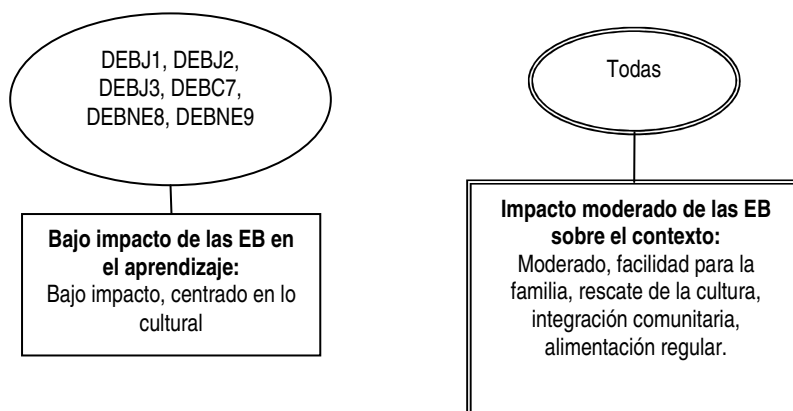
DEBJ1, DEBJ2, DEBJ3, DEBC7, DEBNE8, DEBNE9

Bajo impacto de las EB en el aprendizaje:
Bajo impacto, centrado en lo cultural

Todas

Impacto moderado de las EB sobre el contexto:
Moderado, facilidad para la familia, rescate de la cultura, integración comunitaria, alimentación regular.